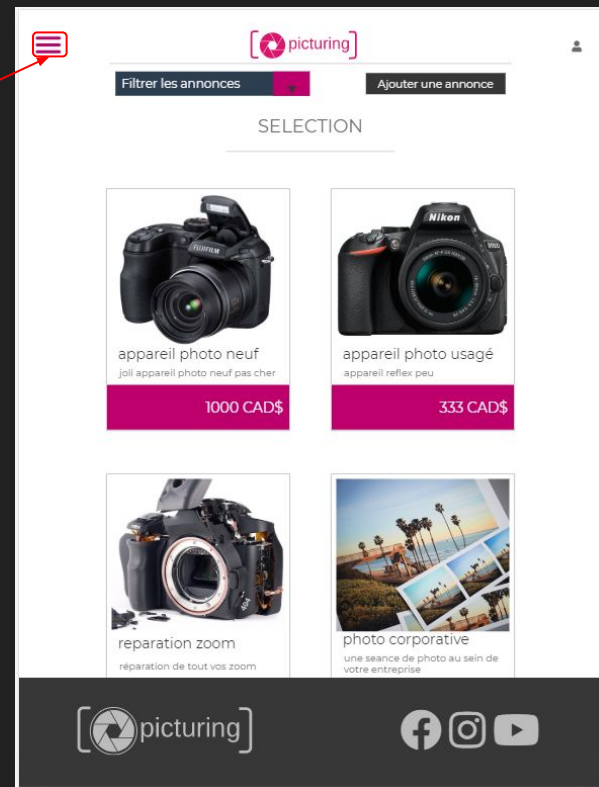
picturing

Filtrer les annonces

Ajouter une annonce

SELECTION

FUJIFILM

appareil photo neuf

joli appareil photo neuf pas cher

1000 CAD$

Nikon

appareil photo usagé

appareil reflex peu

333 CAD$

reparation zoom

réparation de tout vos zoom

photo corporative

une seance de photo au sein de votre entreprise

picturing